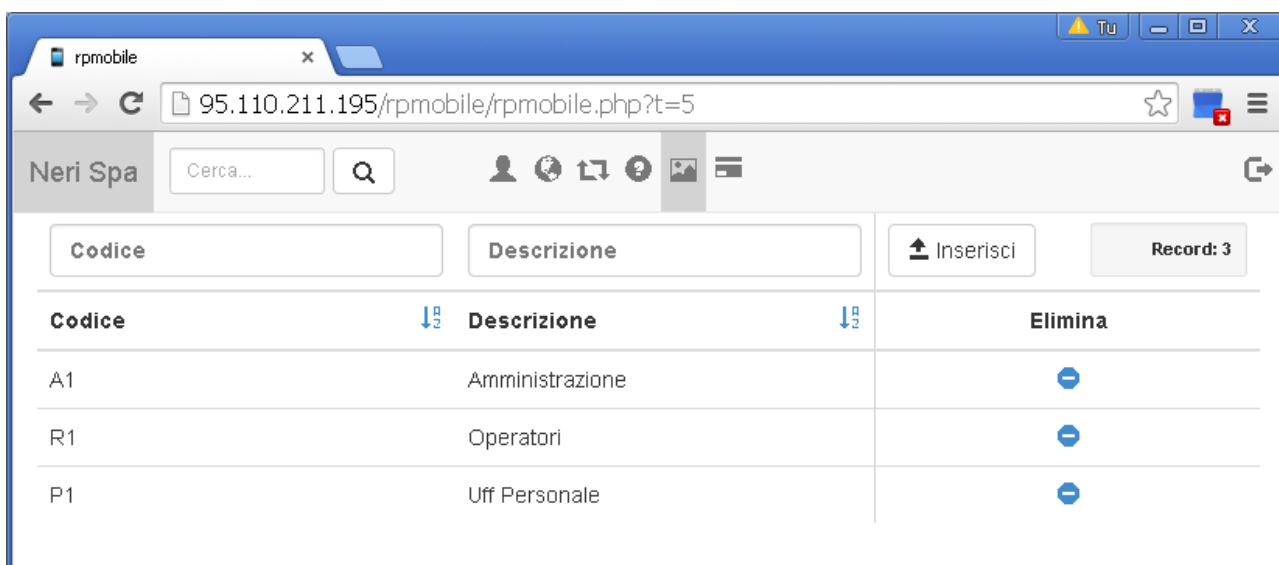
Tu

rpmobile ×

95.110.211.195/rpmobile/rpmobile.php?t=5

Neri Spa Cerca...

Codice Descrizione Inserisci Record: 3

| Codice | Descrizione | Elimina |
|---|---|---|
| A1 | Amministrazione | |
| R1 | Operatori | |
| P1 | Uff Personale | |